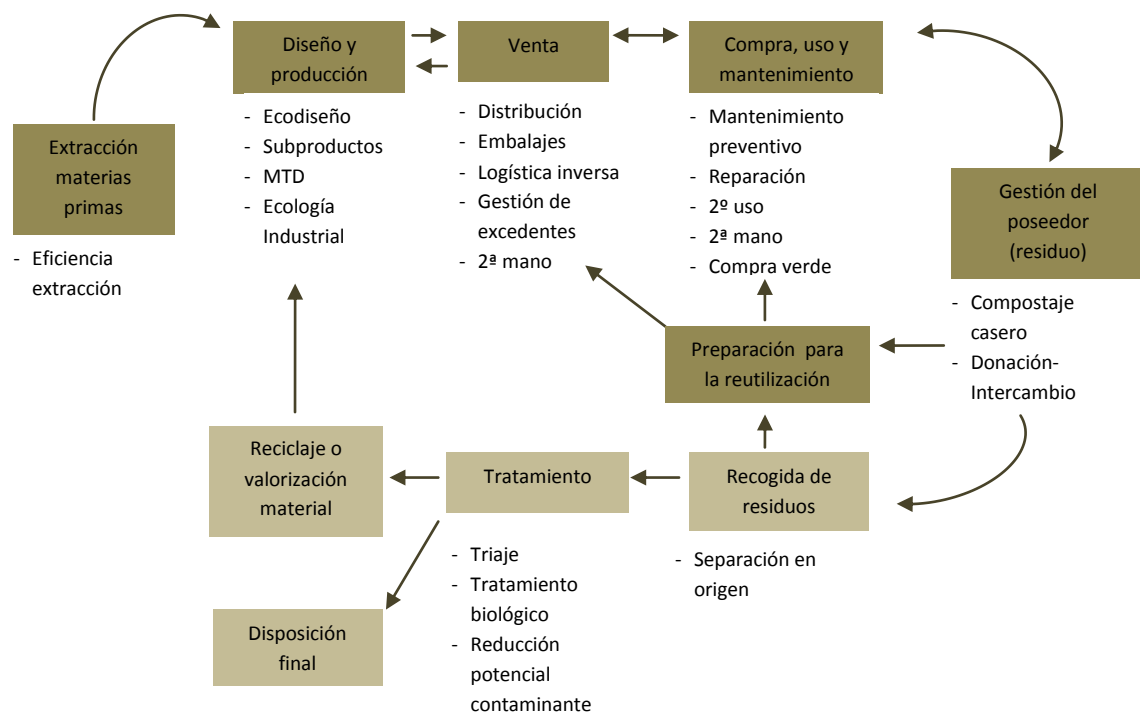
Diseño y producción

Venta

Compra, uso y mantenimiento

- Ecodiseño
- Subproductos
- MTD
- Ecología Industrial

- Distribución
- Embalajes
- Logística inversa
- Gestión de excedentes
- 2ª mano

- Mantenimiento preventivo
- Reparación
- 2º uso
- 2ª mano
- Compra verde

Extracción materias primas

- Eficiencia extracción

Gestión del poseedor (residuo)

- Compostaje casero
- Donación-Intercambio

Preparación para la reutilización

Reciclaje o valorización material

Tratamiento

Recogida de residuos

- Separación en origen

- Triaje
- Tratamiento biológico
- Reducción potencial contaminante

Disposición final